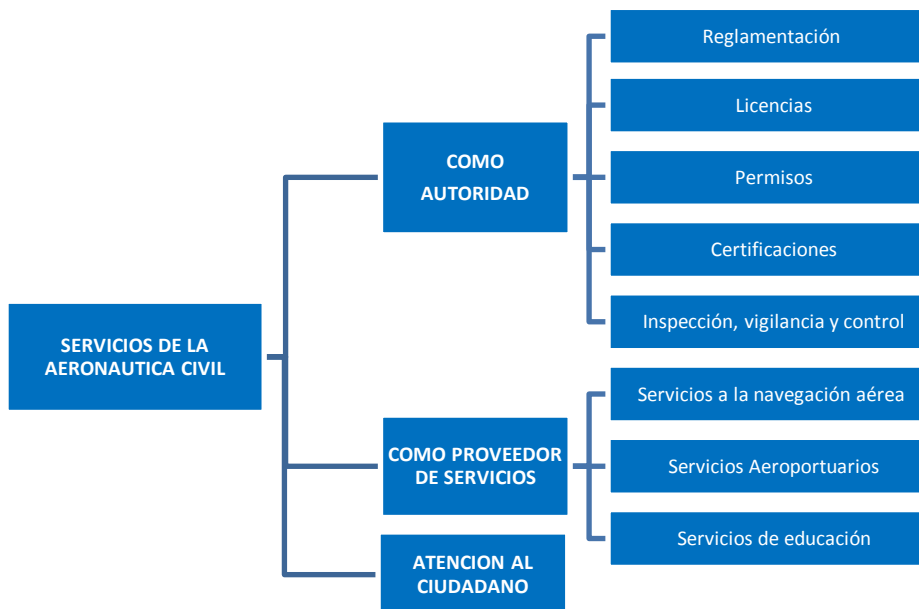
SERVICIOS DE LA AERONAUTICA CIVIL

COMO AUTORIDAD

Reglamentación

Licencias

Permisos

Certificaciones

Inspección, vigilancia y control

COMO PROVEEDOR DE SERVICIOS

Servicios a la navegación aérea

Servicios Aeroportuarios

Servicios de educación

ATENCION AL CIUDADANO